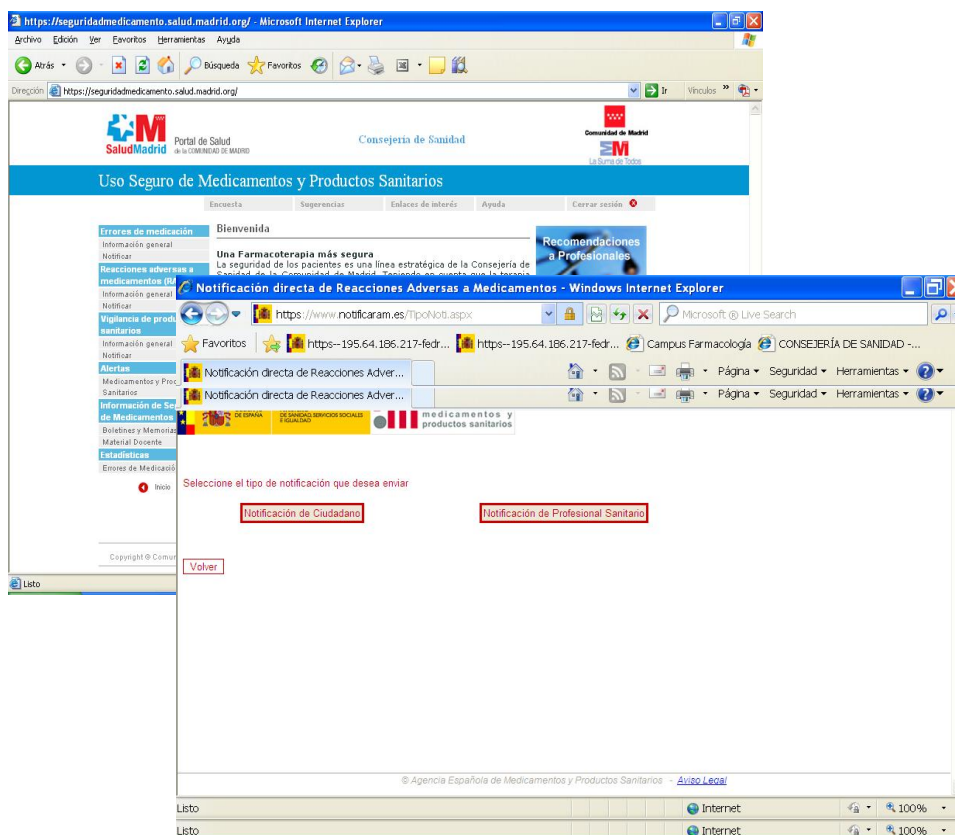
https://seguridadmedicamento.salud.madrid.org/ - Microsoft Internet Explorer

Archivo Edición Ver Favoritos Herramientas Ayuda

Atrás Búsqueda Favoritos

Dirección https://seguridadmedicamento.salud.madrid.org/ Ir Vínculos »

SaludMadrid Portal de Salud de la COMUNIDAD DE MADRID Consejería de Sanidad Comunidad de Madrid La Suma de Todos

Uso Seguro de Medicamentos y Productos Sanitarios

Encuesta Sugerencias Enlaces de interés Ayuda Cerrar sesión

Errores de medicación
Información general
Notificar
Reacciones adversas a medicamentos (R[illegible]
Información general
Notificar
Vigilancia de produ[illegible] sanitarios
Información general
Notificar
Alertas
Medicamentos y Proc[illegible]
Sanitarios
Información de Se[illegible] de Medicamentos
Boletines y Memorias
Material Docente
Estadísticas
Errores de Medicació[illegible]
Inicio

Bienvenida

Una Farmacoterapia más segura
La seguridad de los pacientes es una línea estratégica de la Consejería de Sanidad de la Comunidad de Madrid. Teniendo en cuenta que la terapia

Recomendaciones a Profesionales

Copyright © Comun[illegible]

Listo

Notificación directa de Reacciones Adversas a Medicamentos - Windows Internet Explorer

https://www.notificaram.es/TipoNoti.aspx Microsoft ® Live Search

Favoritos https--195.64.186.217-fedr... https--195.64.186.217-fedr... Campus Farmacología CONSEJERÍA DE SANIDAD -...

Notificación directa de Reacciones Adver... Página Seguridad Herramientas
Notificación directa de Reacciones Adver... Página Seguridad Herramientas

DE ESPAÑA DE SANIDAD, SERVICIOS SOCIALES E IGUALDAD medicamentos y productos sanitarios

Seleccione el tipo de notificación que desea enviar

Notificación de Ciudadano

Notificación de Profesional Sanitario

Volver

© Agencia Española de Medicamentos y Productos Sanitarios - Aviso Legal

Listo Internet 100%
Listo Internet 100%